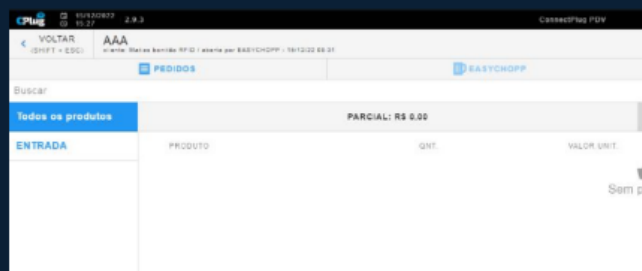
CPlug 15/12/2022 15:27 2.9.3

ConnectPlug PDV

VOLTAR (SHIFT + ESC)

AAA
cliente: Status bonitão RFID / aberta por EASYCHOPP - 15/12/22 08:31

PEDIDOS

EASYCHOPP

Buscar

Todos os produtos

ENTRADA

PARCIAL: R$ 0,00

PRODUTO

QNT.

VALOR UNIT.

Sem p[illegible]